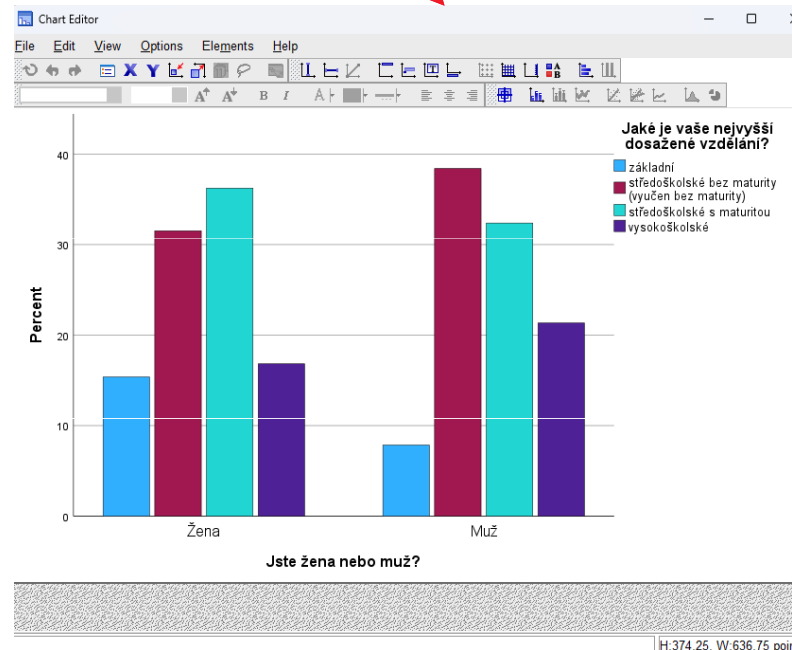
Chart Editor

File Edit View Options Elements Help

Jaké je vaše nejvyšší dosažené vzdělání?

základní
středoškolské bez maturity (vyučen bez maturity)
středoškolské s maturitou
vysokoškolské

Percent

40
30
20
10
0

Žena
Muž

Jste žena nebo muž?

H:374.25, W:636.75 poi